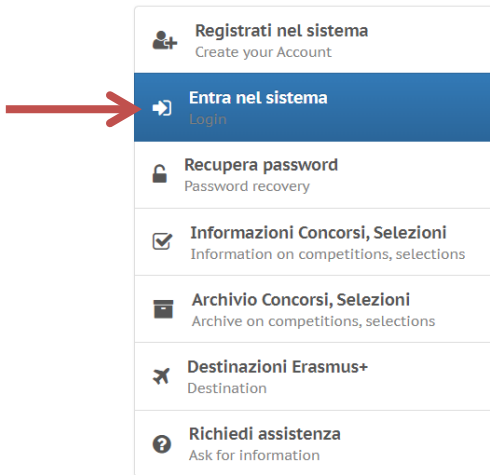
Registrati nel sistema
Create your Account

Entra nel sistema
Login

Recupera password
Password recovery

Informazioni Concorsi, Selezioni
Information on competitions, selections

Archivio Concorsi, Selezioni
Archive on competitions, selections

Destinazioni Erasmus+
Destination

Richiedi assistenza
Ask for information